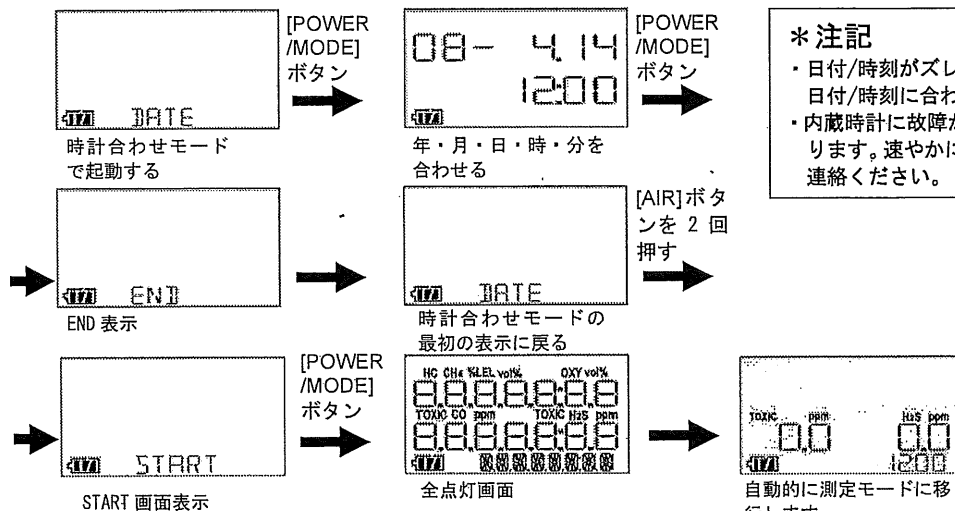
DATE

時計合わせモードで起動する

[POWER/MODE]ボタン

08- 4.14
12:00

年・月・日・時・分を合わせる

[POWER/MODE]ボタン

＊注記
・日付/時刻がズレ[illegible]
日付/時刻に合わ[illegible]
・内蔵時計に故障が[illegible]
ります。速やかに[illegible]
連絡ください。

END

END 表示

DATE

時計合わせモードの最初の表示に戻る

[AIR]ボタンを 2 回押す

START

START 画面表示

[POWER/MODE]ボタン

HC CH4 %LEL vol% OXY vol%
8.8.8.8.8.8.8.8
TOXIC CO ppm TOXIC H2S ppm
8.8.8.8.8.8.8.8

全点灯画面

TOXIC ppm H2S ppm
0.0 0.0
12:00

自動的に測定モードに移
行します